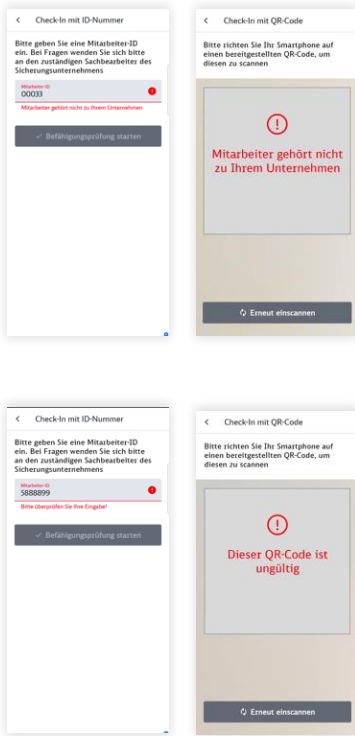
< Check-In mit ID-Nummer

Bitte geben Sie eine Mitarbeiter-ID ein. Bei Fragen wenden Sie sich bitte an den zuständigen Sachbearbeiter des Sicherungsunternehmens

Mitarbeiter-ID
00033

Mitarbeiter gehört nicht zu Ihrem Unternehmen

✓ Befähigungsprüfung starten

< Check-In mit QR-Code

Bitte richten Sie Ihr Smartphone auf einen bereitgestellten QR-Code, um diesen zu scannen

Mitarbeiter gehört nicht zu Ihrem Unternehmen

Erneut einscannen

< Check-In mit ID-Nummer

Bitte geben Sie eine Mitarbeiter-ID ein. Bei Fragen wenden Sie sich bitte an den zuständigen Sachbearbeiter des Sicherungsunternehmens

Mitarbeiter-ID
5888899

Bitte überprüfen Sie Ihre Eingabe!

✓ Befähigungsprüfung starten

< Check-In mit QR-Code

Bitte richten Sie Ihr Smartphone auf einen bereitgestellten QR-Code, um diesen zu scannen

Dieser QR-Code ist ungültig

Erneut einscannen